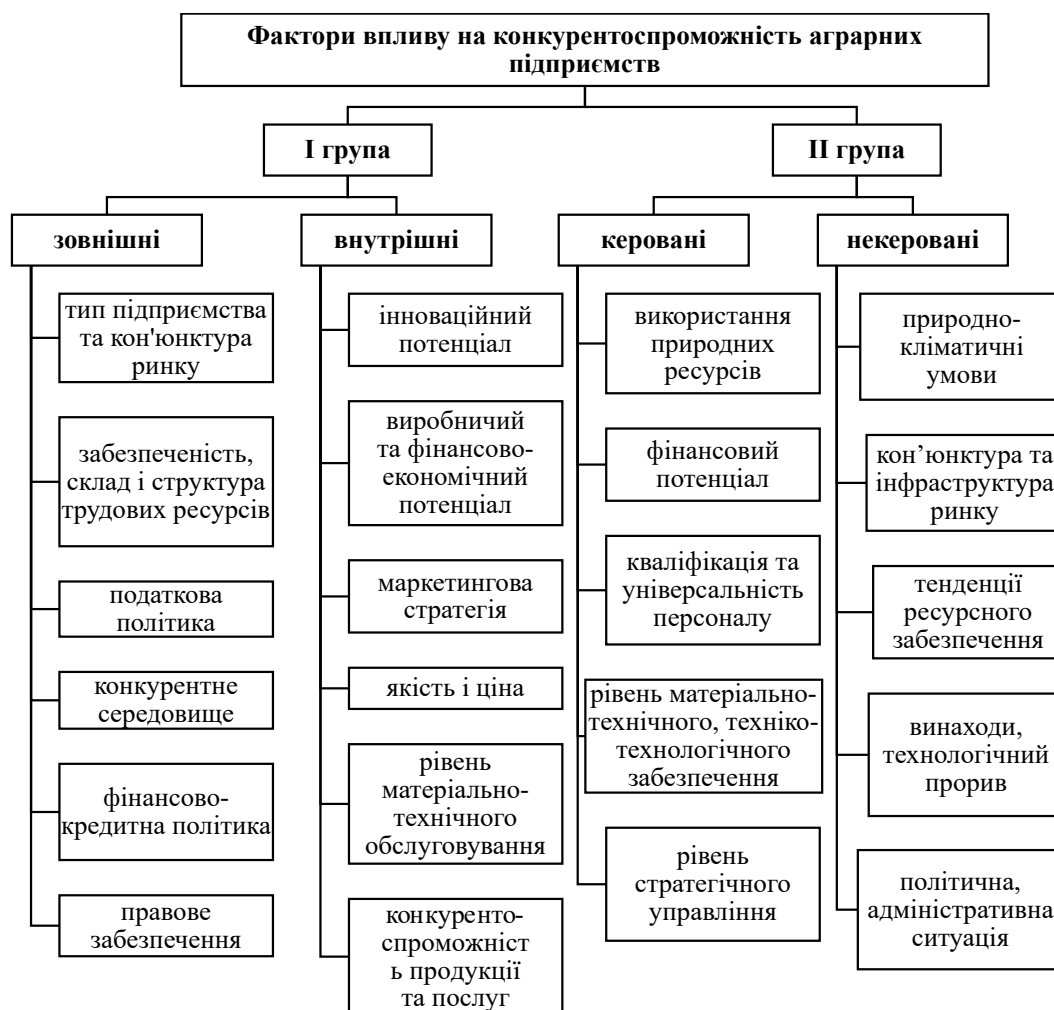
Фактори впливу на конкурентоспроможність аграрних підприємств

I група

II група

зовнішні

тип підприємства та кон'юнктура ринку

забезпеченість, склад і структура трудових ресурсів

податкова політика

конкурентне середовище

фінансово-кредитна політика

правове забезпечення

внутрішні

інноваційний потенціал

виробничий та фінансово-економічний потенціал

маркетингова стратегія

якість і ціна

рівень матеріально-технічного обслуговування

конкуренто-спроможніст ь продукції та послуг

керовані

використання природних ресурсів

фінансовий потенціал

кваліфікація та універсальність персоналу

рівень матеріально-технічного, техніко-технологічного забезпечення

рівень стратегічного управління

некеровані

природно-кліматичні умови

кон’юнктура та інфраструктура ринку

тенденції ресурсного забезпечення

винаходи, технологічний прорив

політична, адміністративна ситуація